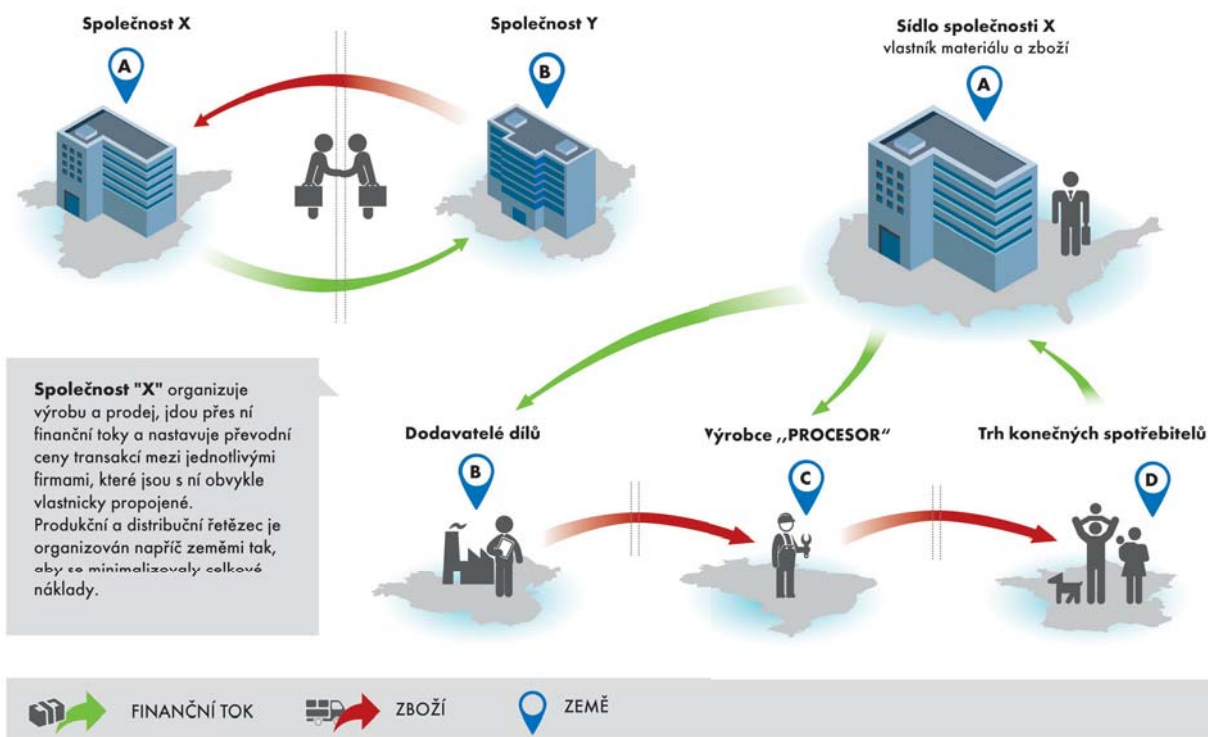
Společnost X

A

Společnost Y

B

Sídlo společnosti X
vlastník materiálu a zboží

A

Společnost "X" organizuje výrobu a prodej, jdou přes ní finanční toky a nastavuje převodní ceny transakcí mezi jednotlivými firmami, které jsou s ní obvykle vlastnicky propojené.
Produkční a distribuční řetězec je organizován napříč zeměmi tak, aby se minimalizovaly celkové náklady.

Dodavatelé dílů

B

Výrobce ,,PROCESOR"

C

Trh konečných spotřebitelů

D

FINANČNÍ TOK

ZBOŽÍ

ZEMĚ